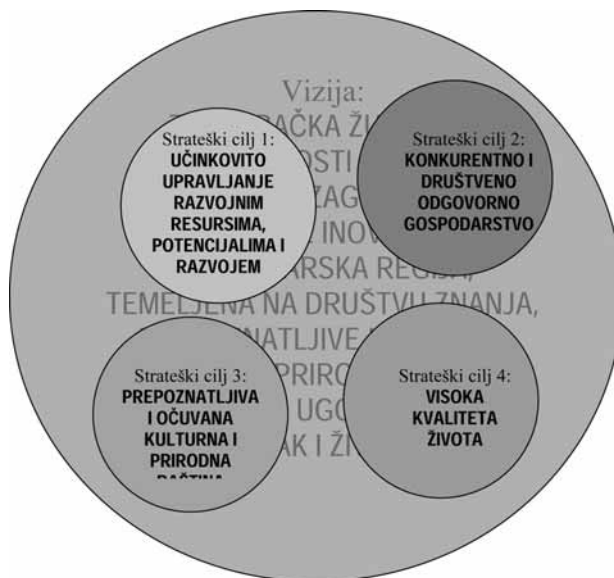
Vizija:
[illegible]AČKA Ž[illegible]
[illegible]OSTI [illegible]
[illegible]ZAG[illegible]
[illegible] INOV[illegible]
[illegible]ARSKA REGIJA,
TEMELJENA NA DRUŠTVU ZNANJA,
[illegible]NATLJIVE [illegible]
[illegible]PRIRO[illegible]
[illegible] UGO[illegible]
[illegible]AK I ŽI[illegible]

Strateški cilj 1:
UČINKOVITO UPRAVLJANJE RAZVOJNIM RESURSIMA, POTENCIJALIMA I RAZVOJEM

Strateški cilj 2:
KONKURENTNO I DRUŠTVENO ODGOVORNO GOSPODARSTVO

Strateški cilj 3:
PREPOZNATLJIVA I OČUVANA KULTURNA I PRIRODNA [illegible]

Strateški cilj 4:
VISOKA KVALITETA ŽIVOTA